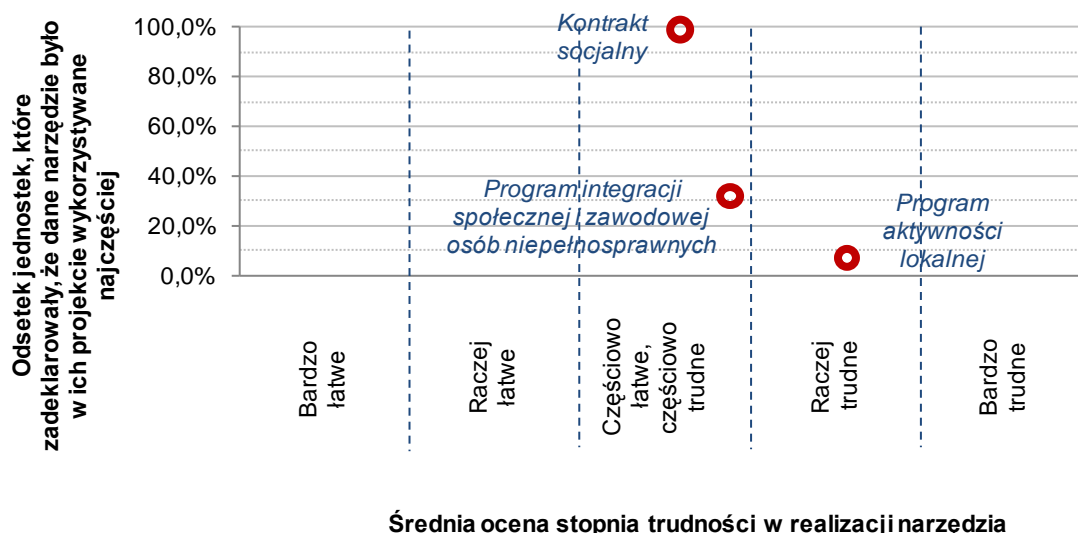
Odsetek jednostek, które zadeklarowały, że dane narzędzie było w ich projekcie wykorzystywane najczęściej

100,0%
80,0%
60,0%
40,0%
20,0%
0,0%

Kontrakt socjalny

Program integracji społecznej i zawodowej osób niepełnosprawnych

Program aktywności lokalnej

Bardzo łatwe

Raczej łatwe

Częściowo łatwe, częściowo trudne

Raczej trudne

Bardzo trudne

Średnia ocena stopnia trudności w realizacji narzedzia